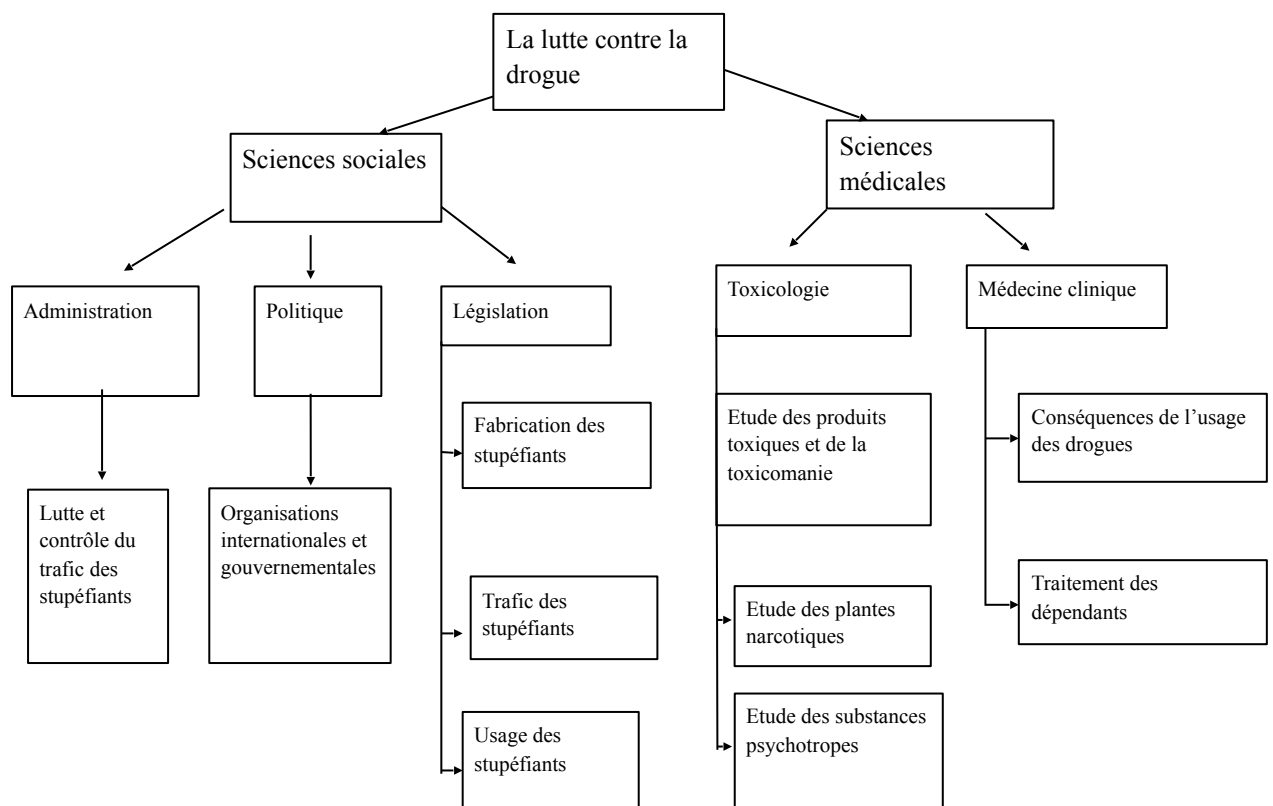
La lutte contre la drogue

Sciences sociales

Sciences médicales

Administration

Politique

Législation

Toxicologie

Médecine clinique

Lutte et contrôle du trafic des stupéfiants

Organisations internationales et gouvernementales

Fabrication des stupéfiants

Trafic des stupéfiants

Usage des stupéfiants

Etude des produits toxiques et de la toxicomanie

Etude des plantes narcotiques

Etude des substances psychotropes

Conséquences de l'usage des drogues

Traitement des dépendants